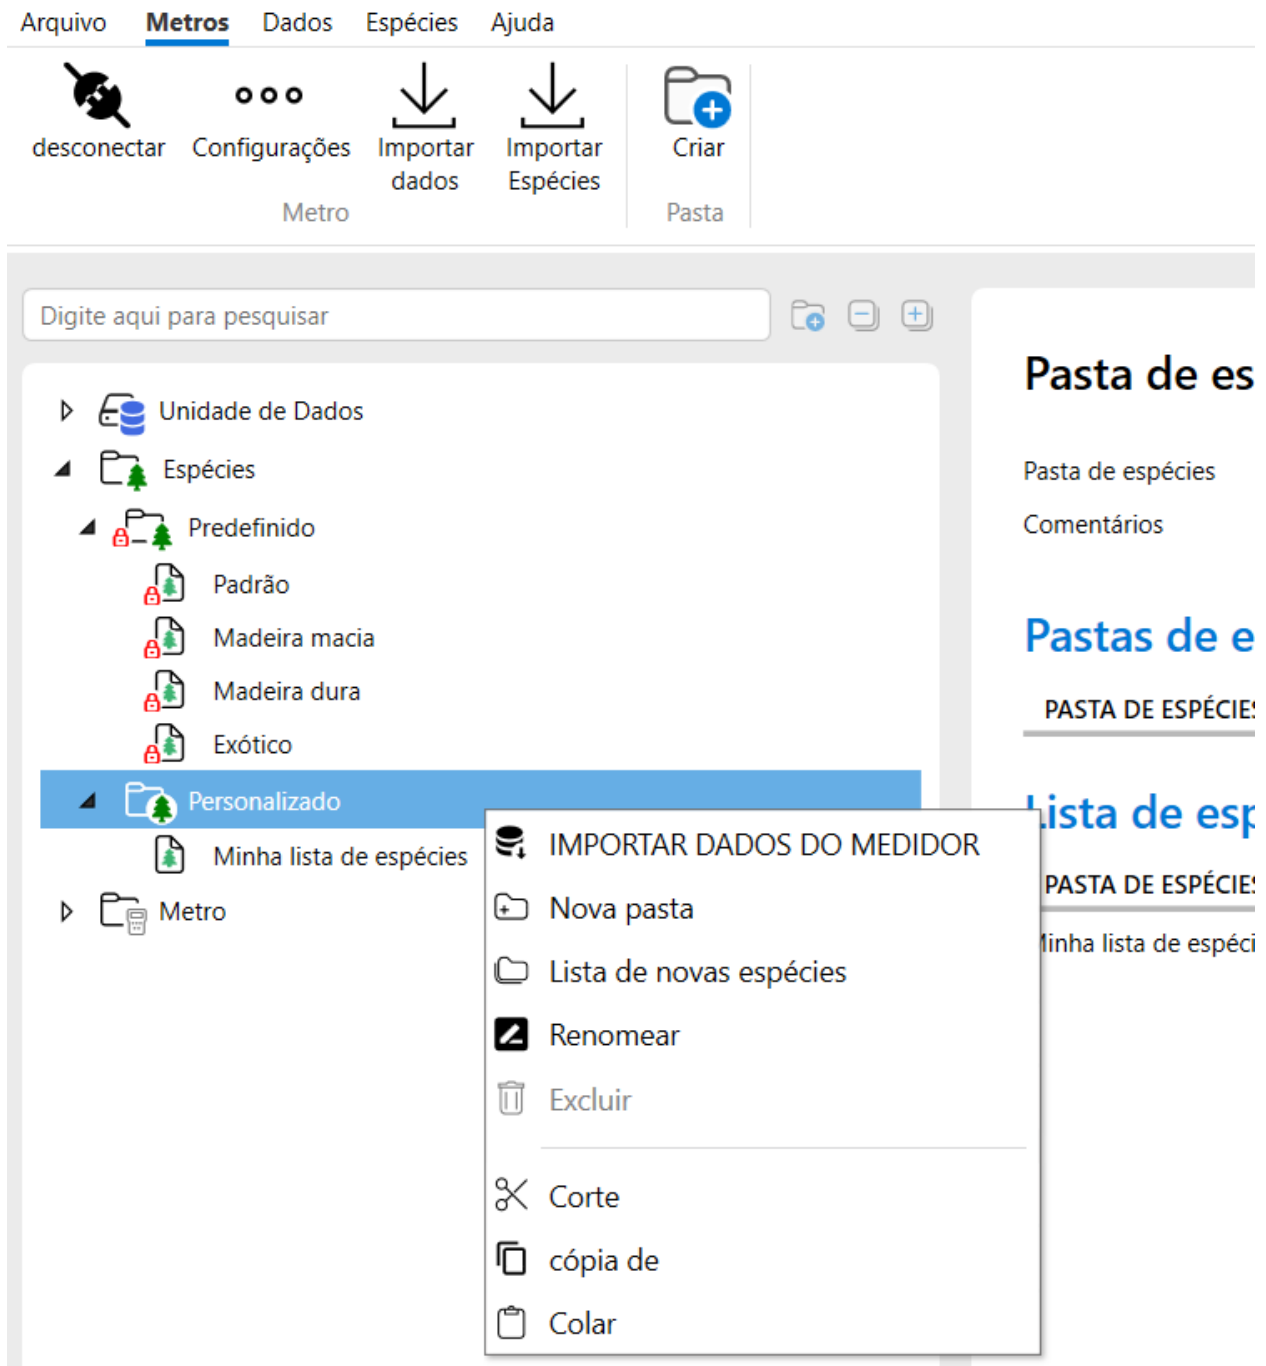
Arquivo Metros Dados Espécies Ajuda

desconectar Configurações Importar dados Importar Espécies
Metro

Criar
Pasta

Digite aqui para pesquisar

Unidade de Dados
Espécies
Predefinido
Padrão
Madeira macia
Madeira dura
Exótico
Personalizado
Minha lista de espécies
Metro

IMPORTAR DADOS DO MEDIDOR
Nova pasta
Lista de novas espécies
Renomear
Excluir
Corte
cópia de
Colar

Pasta de es

Pasta de espécies
Comentários

Pastas de e

PASTA DE ESPÉCIES

Lista de esp

PASTA DE ESPÉCIES
Minha lista de espéci